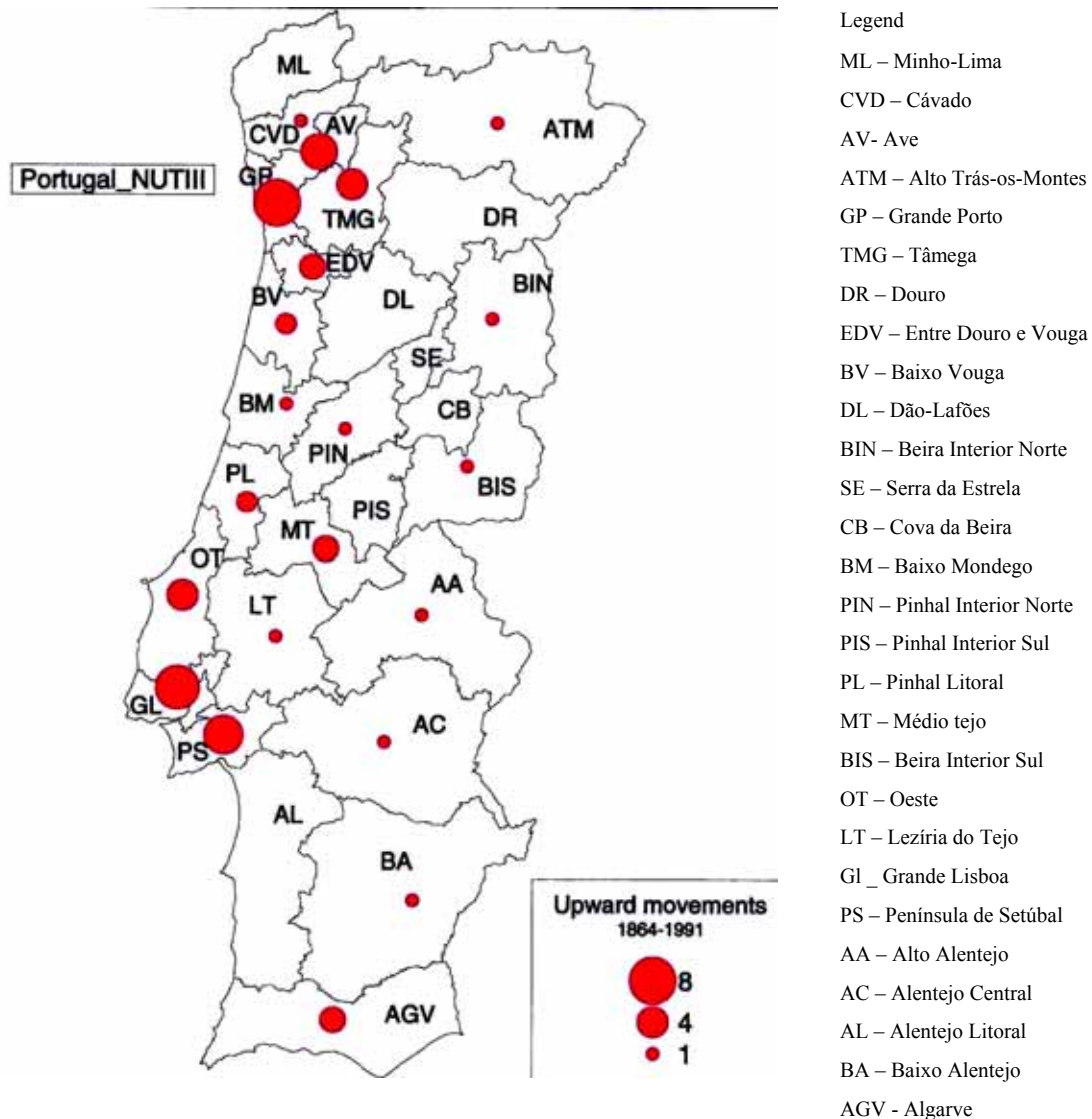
Portugal_NUTIII

ML
CVD
AV
ATM
GP
TMG
DR
EDV
BIN
BV
DL
SE
BM
CB
PIN
PL
BIS
PIS
MT
OT
AA
LT
GL
AC
PS
AL
BA
AGV

Upward movements
1864-1991
8
4
1

Legend
ML – Minho-Lima
CVD – Cávado
AV- Ave
ATM – Alto Trás-os-Montes
GP – Grande Porto
TMG – Tâmega
DR – Douro
EDV – Entre Douro e Vouga
BV – Baixo Vouga
DL – Dão-Lafões
BIN – Beira Interior Norte
SE – Serra da Estrela
CB – Cova da Beira
BM – Baixo Mondego
PIN – Pinhal Interior Norte
PIS – Pinhal Interior Sul
PL – Pinhal Litoral
MT – Médio tejo
BIS – Beira Interior Sul
OT – Oeste
LT – Lezíria do Tejo
Gl _ Grande Lisboa
PS – Península de Setúbal
AA – Alto Alentejo
AC – Alentejo Central
AL – Alentejo Litoral
BA – Baixo Alentejo
AGV - Algarve